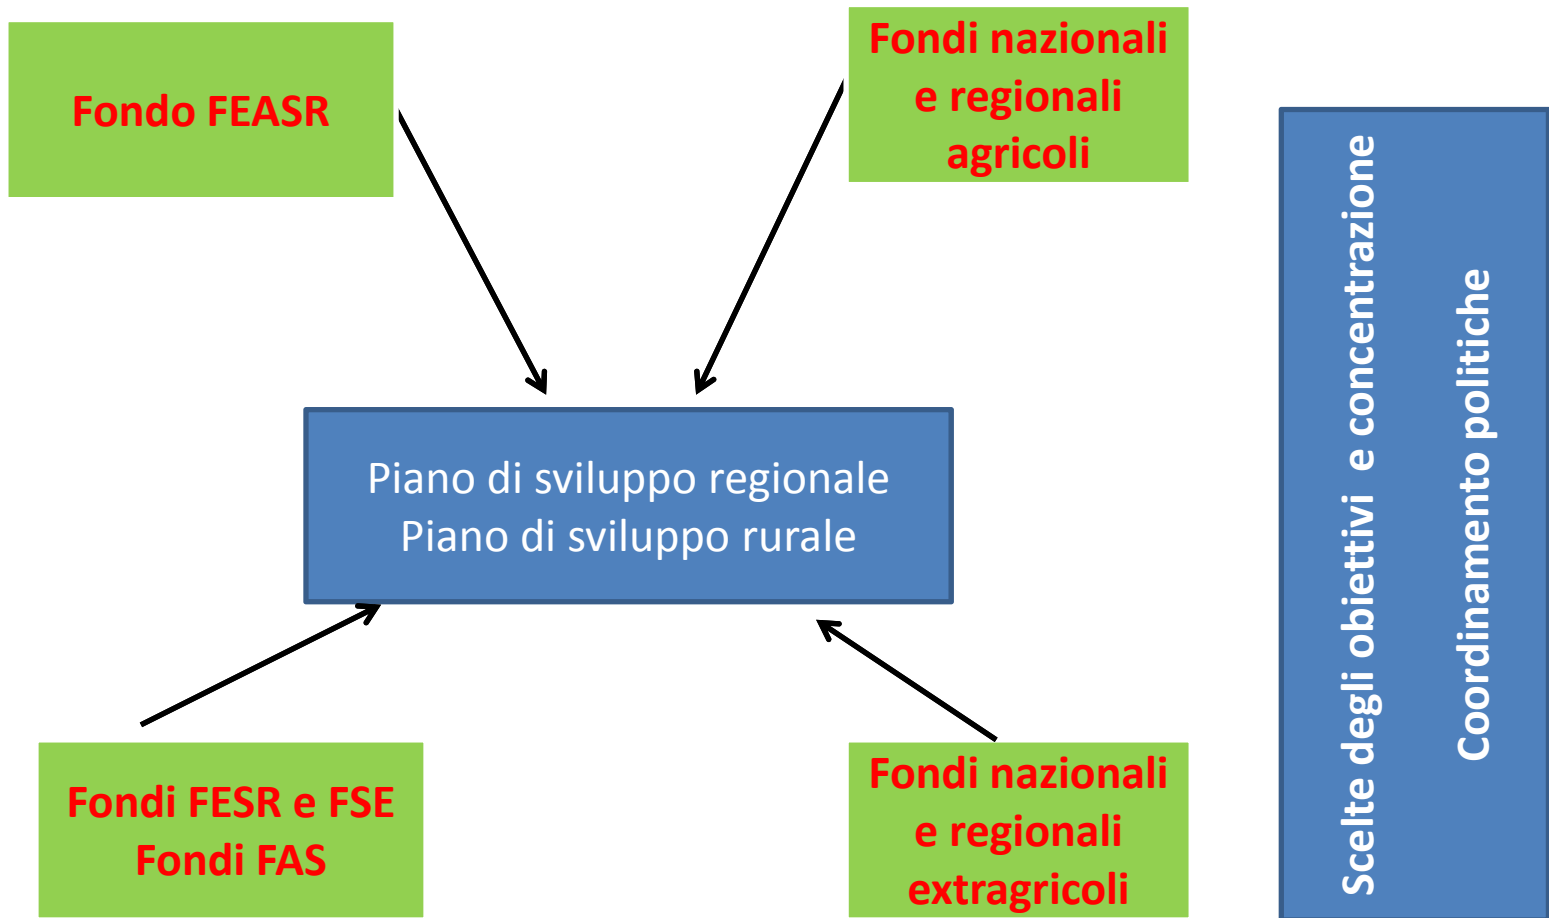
Fondo FEASR

Fondi nazionali e regionali agricoli

Piano di sviluppo regionale
Piano di sviluppo rurale

Fondi FESR e FSE
Fondi FAS

Fondi nazionali e regionali extragricoli

Scelte degli obiettivi e concentrazione

Coordinamento politiche